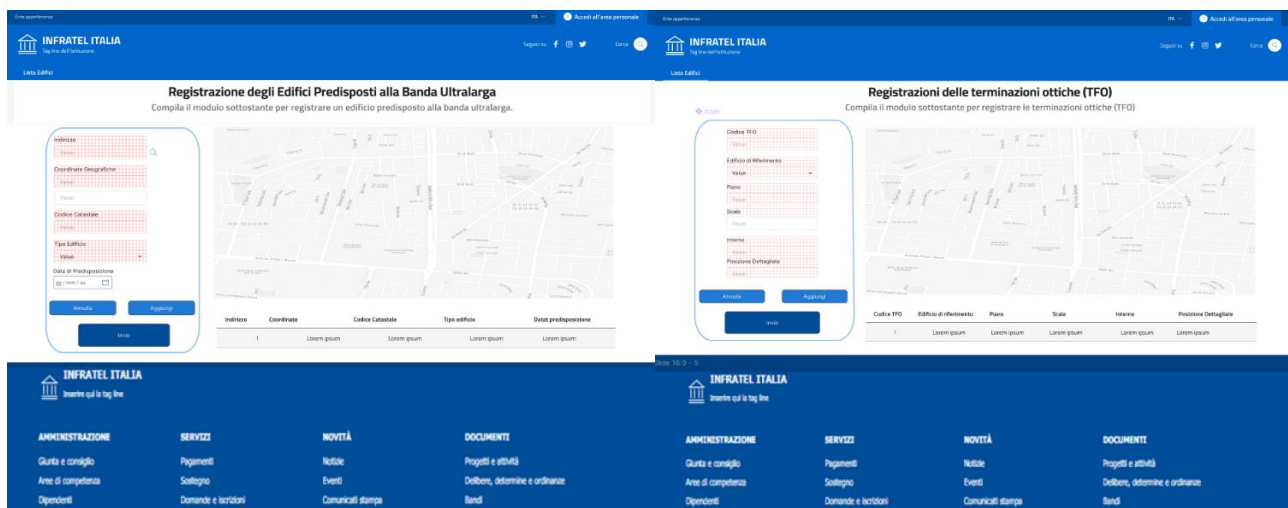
Ente appartenenza

ITA

Accedi all'area personale

INFRATEL ITALIA
Tag line dell'istituzione

Seguici su

Cerca

Lista Edifici

Registrazione degli Edifici Predisposti alla Banda Ultralarga
Compila il modulo sottostante per registrare un edificio predisposto alla banda ultralarga.

Indirizzo
Value

Coordinate Geografiche
Value
Value

Codice Catastale
Value

Tipo Edificio
Value

Data di Predisposizione
gg / mm / aa

Annulla

Aggiungi

Invio

| Indirizzo | Coordinate | Codice Catastale | Tipo edificio | Datat predisposizione |
|---|---|---|---|---|
| 1 | Lorem ipsum | Lorem ipsum | Lorem ipsum | Lorem ipsum |

INFRATEL ITALIA
Inserire qui la tag line

AMMINISTRAZIONE
Giunta e consiglio
Aree di competenza
Dipendenti

SERVIZI
Pagamenti
Sostegno
Domande e iscrizioni

NOVITÀ
Notizie
Eventi
Comunicati stampa

DOCUMENTI
Progetti e attività
Delibere, determine e ordinanze
Bandi

Ente appartenenza

ITA

Accedi all'area personale

INFRATEL ITALIA
Tag line dell'istituzione

Seguici su

Cerca

Lista Edifici

Registrazioni delle terminazioni ottiche (TFO)
Compila il modulo sottostante per registrare le terminazioni ottiche (TFO)

Icon

Codice TFO
Value

Edificio di Riferimento
Value

Piano
Value

Scala
Value

Interno
Value

Posizione Dettagliata
Value

Annulla

Aggiungi

Invio

| Codice TFO | Edificio di riferimento | Piano | Scala | Interno | Posizione Dettagliate |
|---|---|---|---|---|---|
| 1 | Lorem ipsum | Lorem ipsum | Lorem ipsum | Lorem ipsum | Lorem ipsum |

lide 16:9 - 5

INFRATEL ITALIA
Inserire qui la tag line

AMMINISTRAZIONE
Giunta e consiglio
Aree di competenza
Dipendenti

SERVIZI
Pagamenti
Sostegno
Domande e iscrizioni

NOVITÀ
Notizie
Eventi
Comunicati stampa

DOCUMENTI
Progetti e attività
Delibere, determine e ordinanze
Bandi